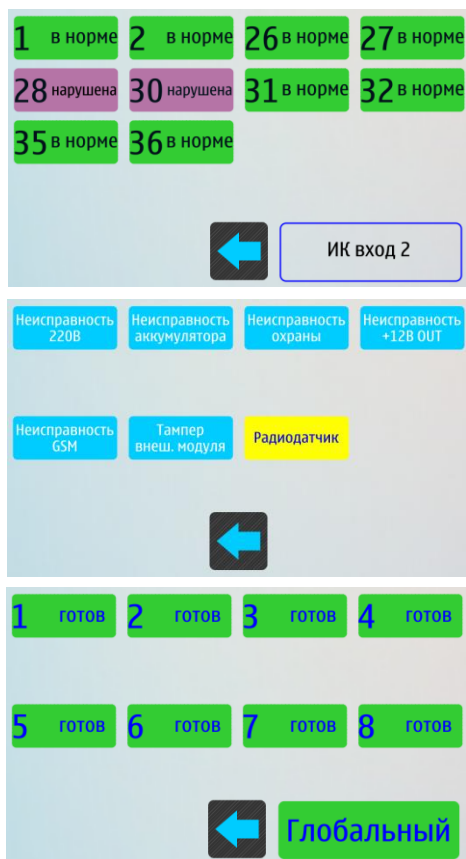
1 в норме
2 в норме
26 в норме
27 в норме
28 нарушена
30 нарушена
31 в норме
32 в норме
35 в норме
36 в норме

ИК вход 2

Неисправность 220В
Неисправность аккумулятора
Неисправность охраны
Неисправность +12В OUT
Неисправность GSM
Тампер внеш. модуля
Радиодатчик

1 готов
2 готов
3 готов
4 готов
5 готов
6 готов
7 готов
8 готов

Глобальный